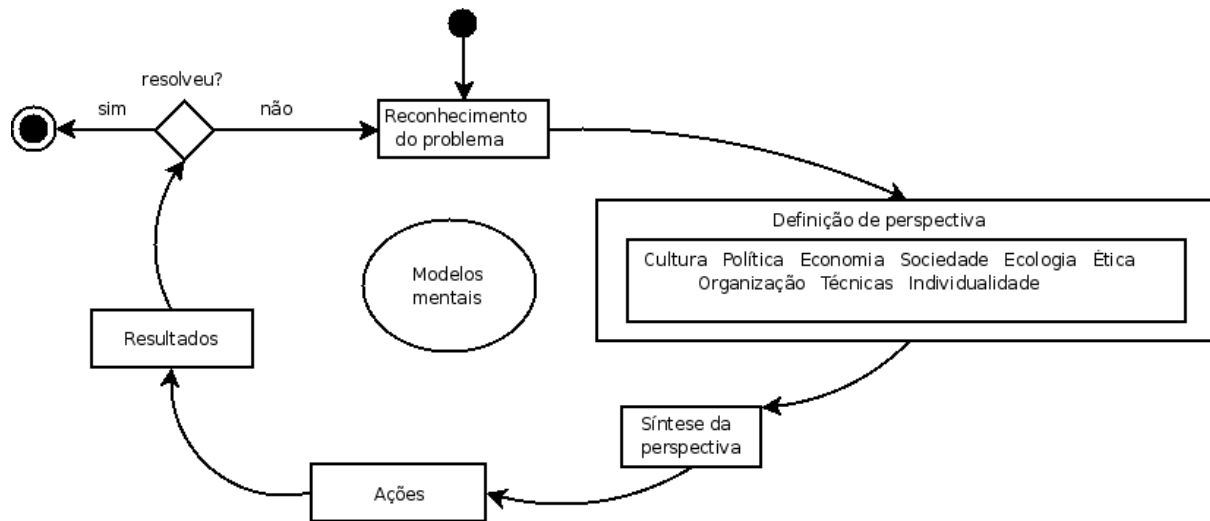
resolveu?

sim

não

Reconhecimento do problema

Definição de perspectiva

Cultura Política Economia Sociedade Ecologia Ètica Organização Técnicas Individualidade

Modelos mentais

Resultados

Síntese da perspectiva

Ações